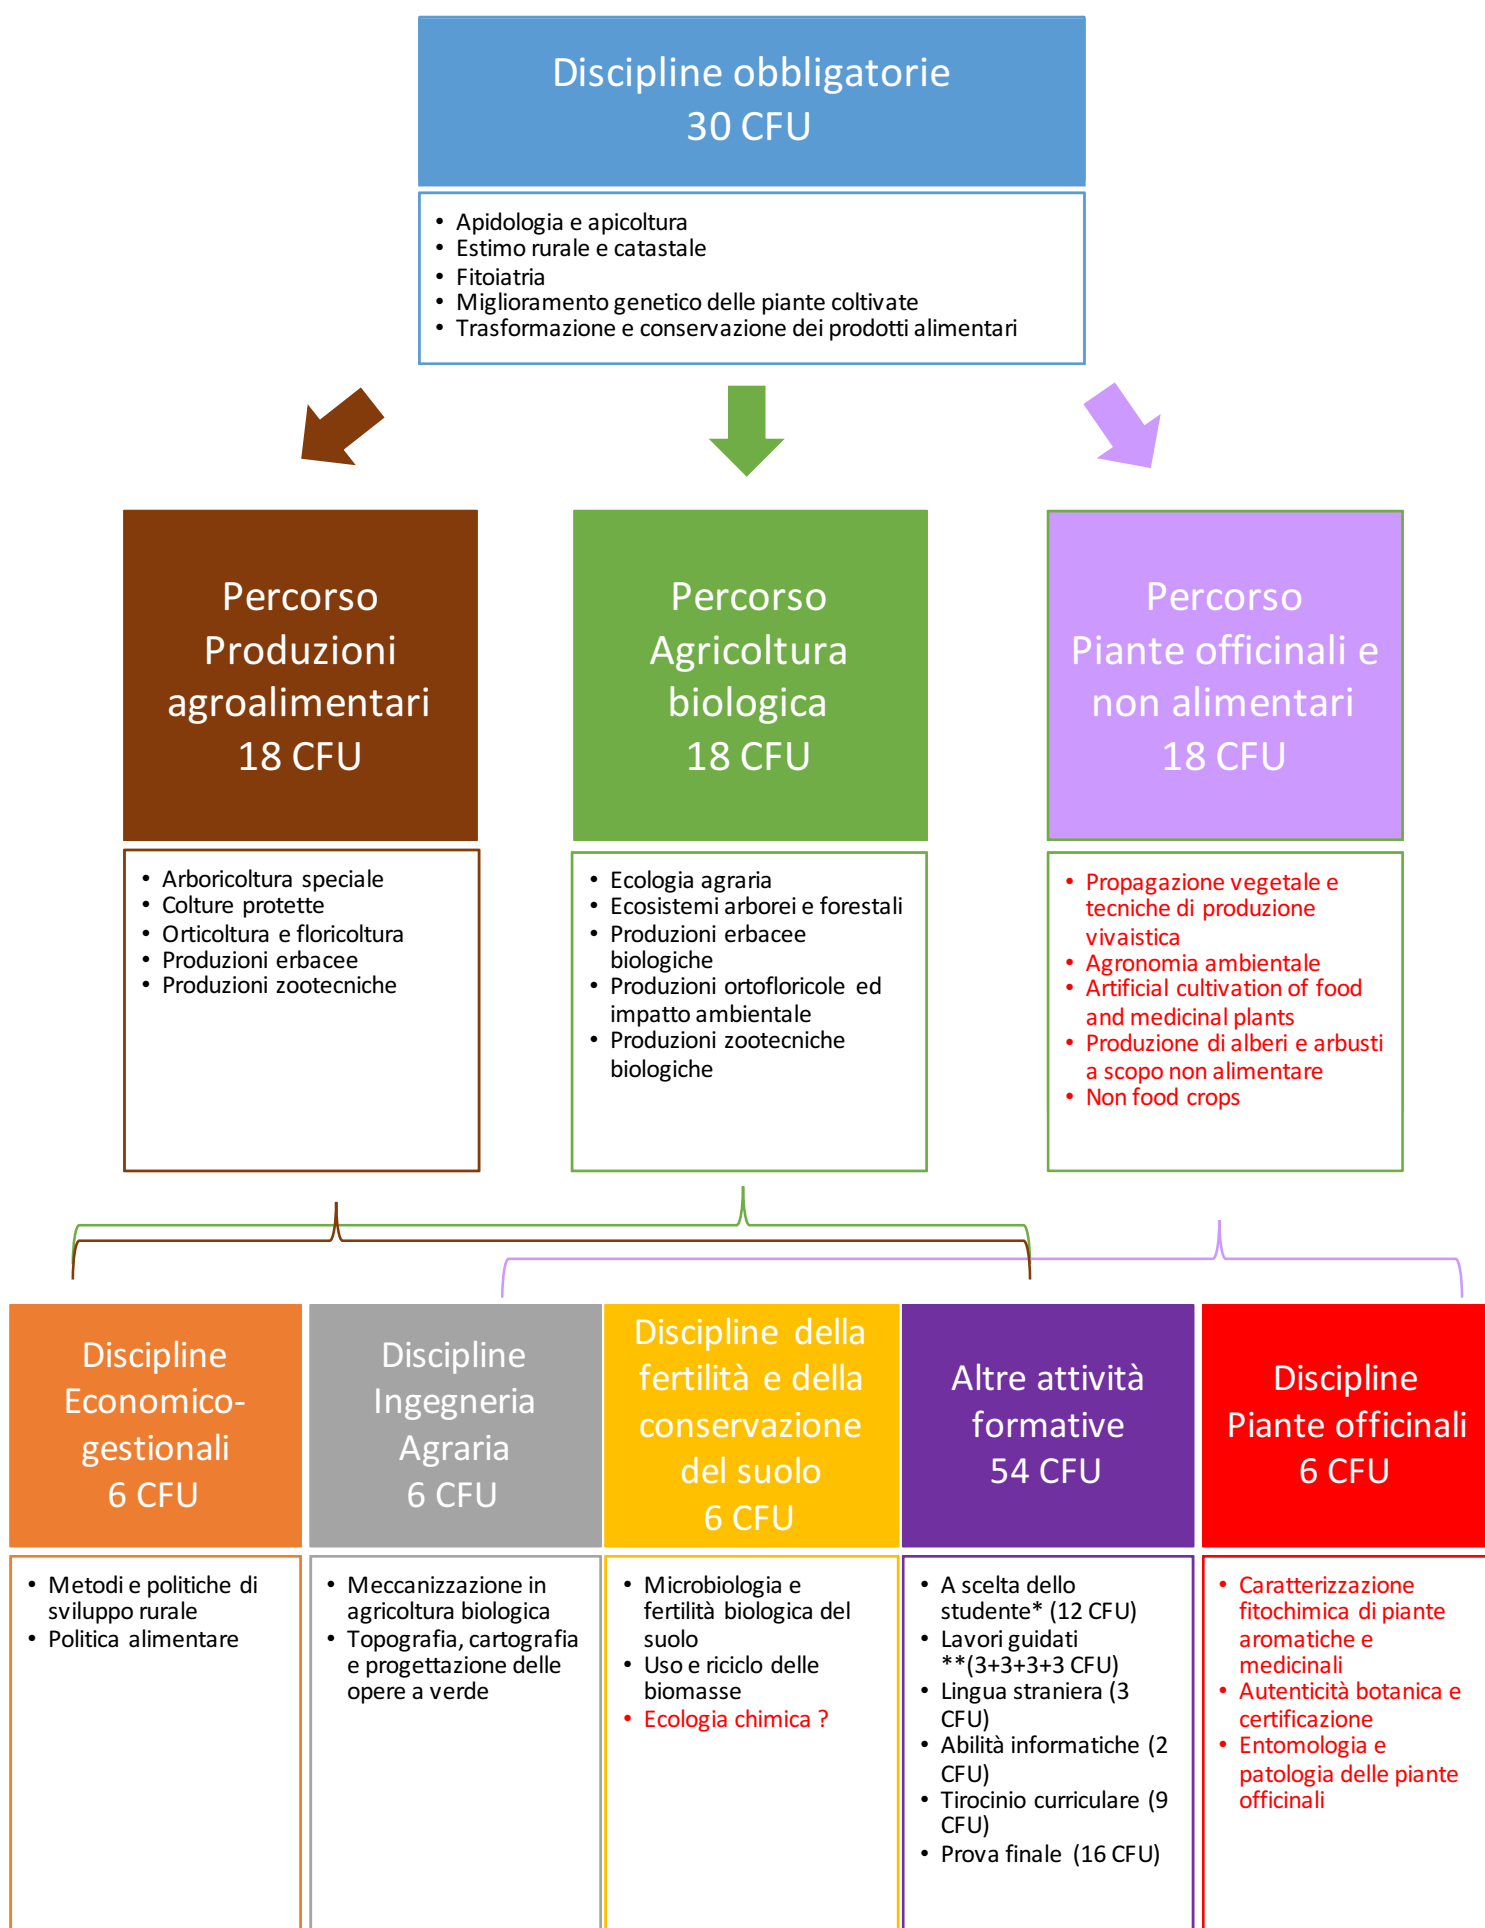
Discipline obbligatorie
30 CFU

- Apidologia e apicoltura
- Estimo rurale e catastale
- Fitoiatria
- Miglioramento genetico delle piante coltivate
- Trasformazione e conservazione dei prodotti alimentari

Percorso
Produzioni agroalimentari
18 CFU

- Arboricoltura speciale
- Colture protette
- Orticoltura e floricoltura
- Produzioni erbacee
- Produzioni zootecniche

Percorso
Agricoltura biologica
18 CFU

- Ecologia agraria
- Ecosistemi arborei e forestali
- Produzioni erbacee biologiche
- Produzioni ortofloricole ed impatto ambientale
- Produzioni zootecniche biologiche

Percorso
Piante officinali e non alimentari
18 CFU

- Propagazione vegetale e tecniche di produzione vivaistica
- Agronomia ambientale
- Artificial cultivation of food and medicinal plants
- Produzione di alberi e arbusti a scopo non alimentare
- Non food crops

Discipline Economico-gestionali
6 CFU

- Metodi e politiche di sviluppo rurale
- Politica alimentare

Discipline Ingegneria Agraria
6 CFU

- Meccanizzazione in agricoltura biologica
- Topografia, cartografia e progettazione delle opere a verde

Discipline della fertilità e della conservazione del suolo
6 CFU

- Microbiologia e fertilità biologica del suolo
- Uso e riciclo delle biomasse
- Ecologia chimica ?

Altre attività formative
54 CFU

- A scelta dello studente* (12 CFU)
- Lavori guidati **(3+3+3+3 CFU)
- Lingua straniera (3 CFU)
- Abilità informatiche (2 CFU)
- Tirocinio curriculare (9 CFU)
- Prova finale (16 CFU)

Discipline Piante officinali
6 CFU

- Caratterizzazione fitochimica di piante aromatiche e medicinali
- Autenticità botanica e certificazione
- Entomologia e patologia delle piante officinali